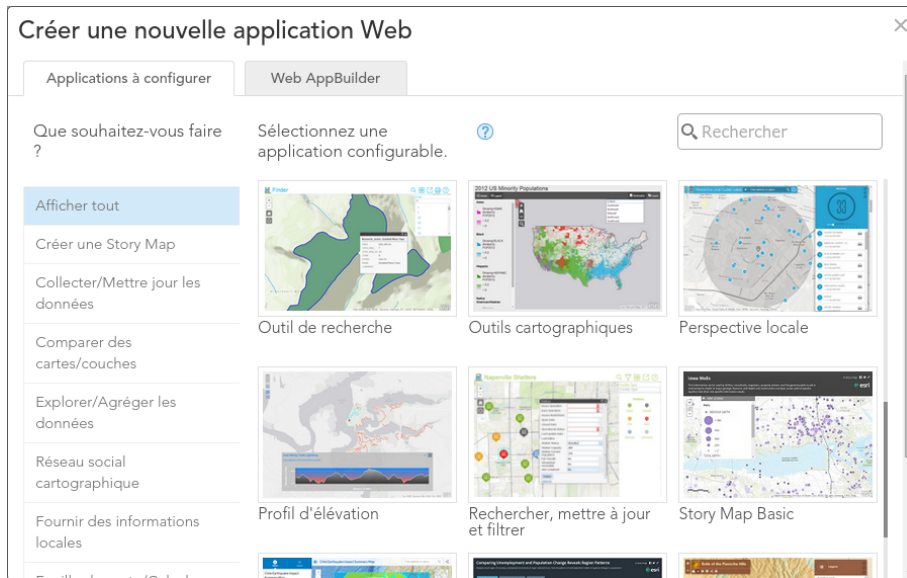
Créer une nouvelle application Web

×

Applications à configurer

Web AppBuilder

Que souhaitez-vous faire ?

Sélectionnez une application configurable.

?

Rechercher

Afficher tout

Créer une Story Map

Collecter/Mettre jour les données

Comparer des cartes/couches

Explorer/Agréger les données

Réseau social cartographique

Fournir des informations locales

Finder

2012 US Minority Populations

Outil de recherche

Outils cartographiques

Perspective locale

Naperville Shelters

Profil d'élévation

Rechercher, mettre à jour et filtrer

Story Map Basic

esri

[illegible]